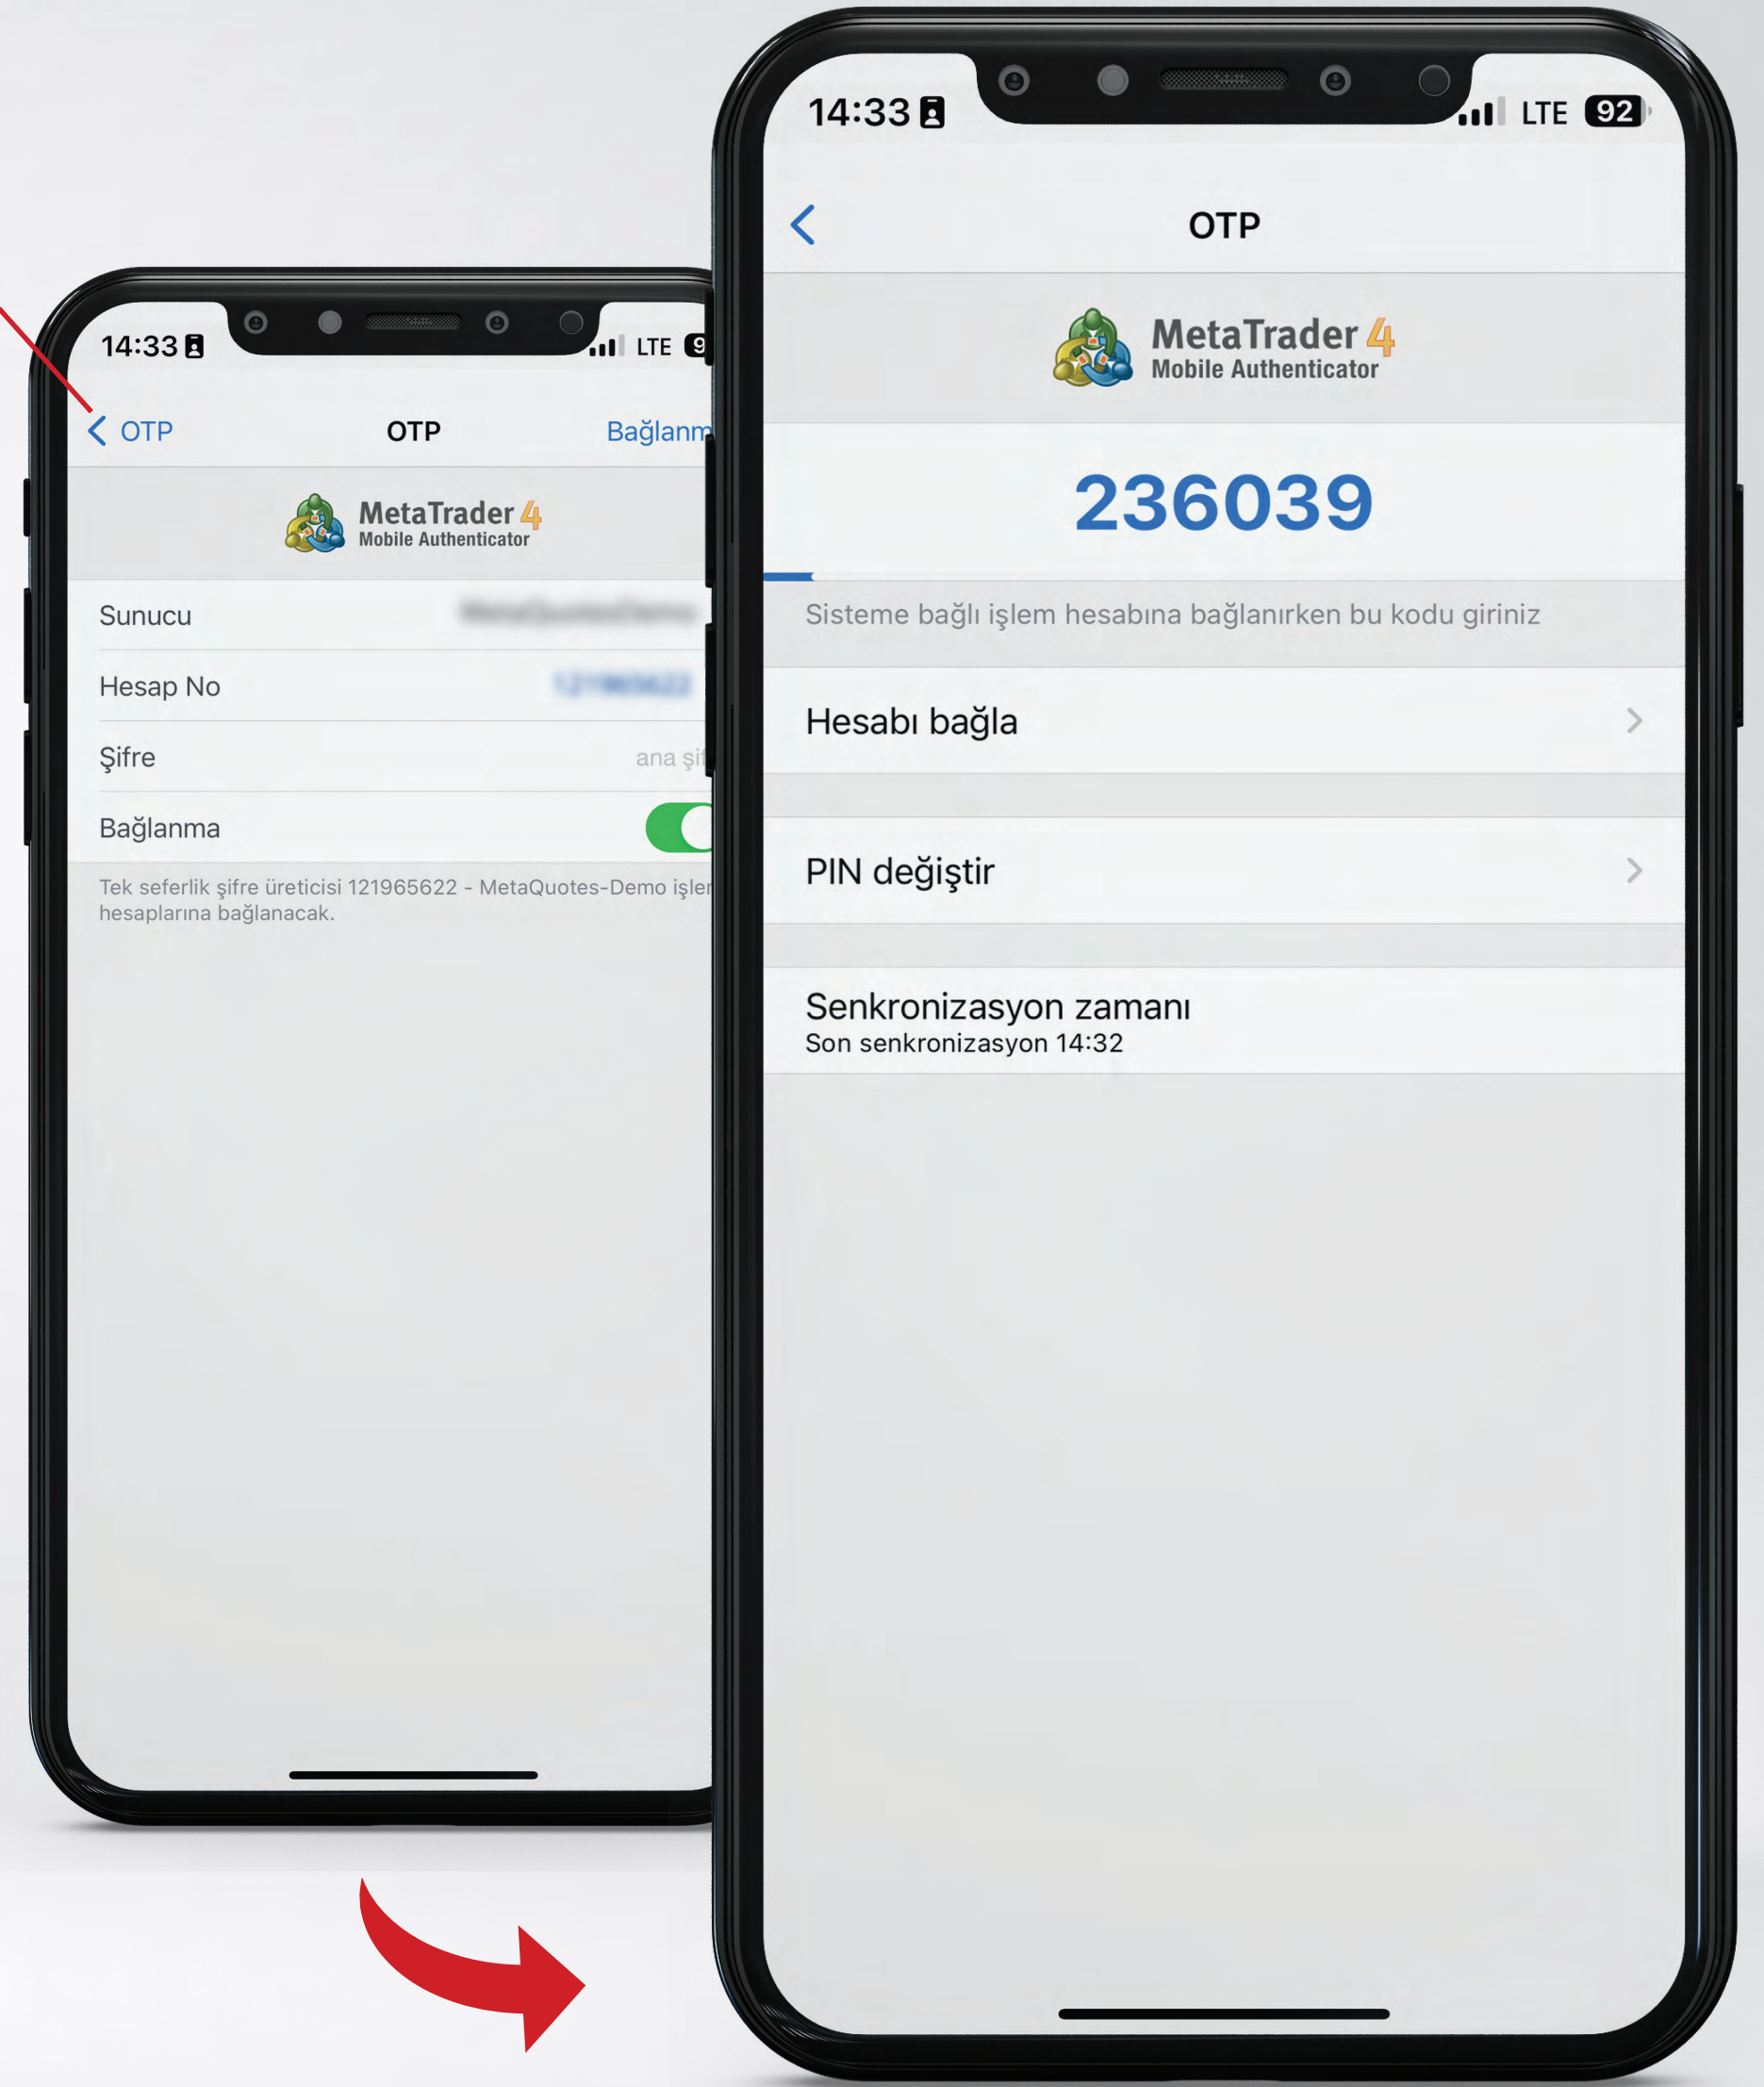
14:33 LTE 9

OTP OTP Bağlanm

MetaTrader 4
Mobile Authenticator

Sunucu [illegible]

Hesap No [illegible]

Şifre ana şif

Bağlanma

Tek seferlik şifre üreticisi 121965622 - MetaQuotes-Demo işlem hesaplarına bağlanacak.

14:33 LTE 92

OTP

MetaTrader 4
Mobile Authenticator

236039

Sisteme bağlı işlem hesabına bağlanırken bu kodu giriniz

Hesabı bağla

PIN değiştir

Senkronizasyon zamanı
Son senkronizasyon 14:32